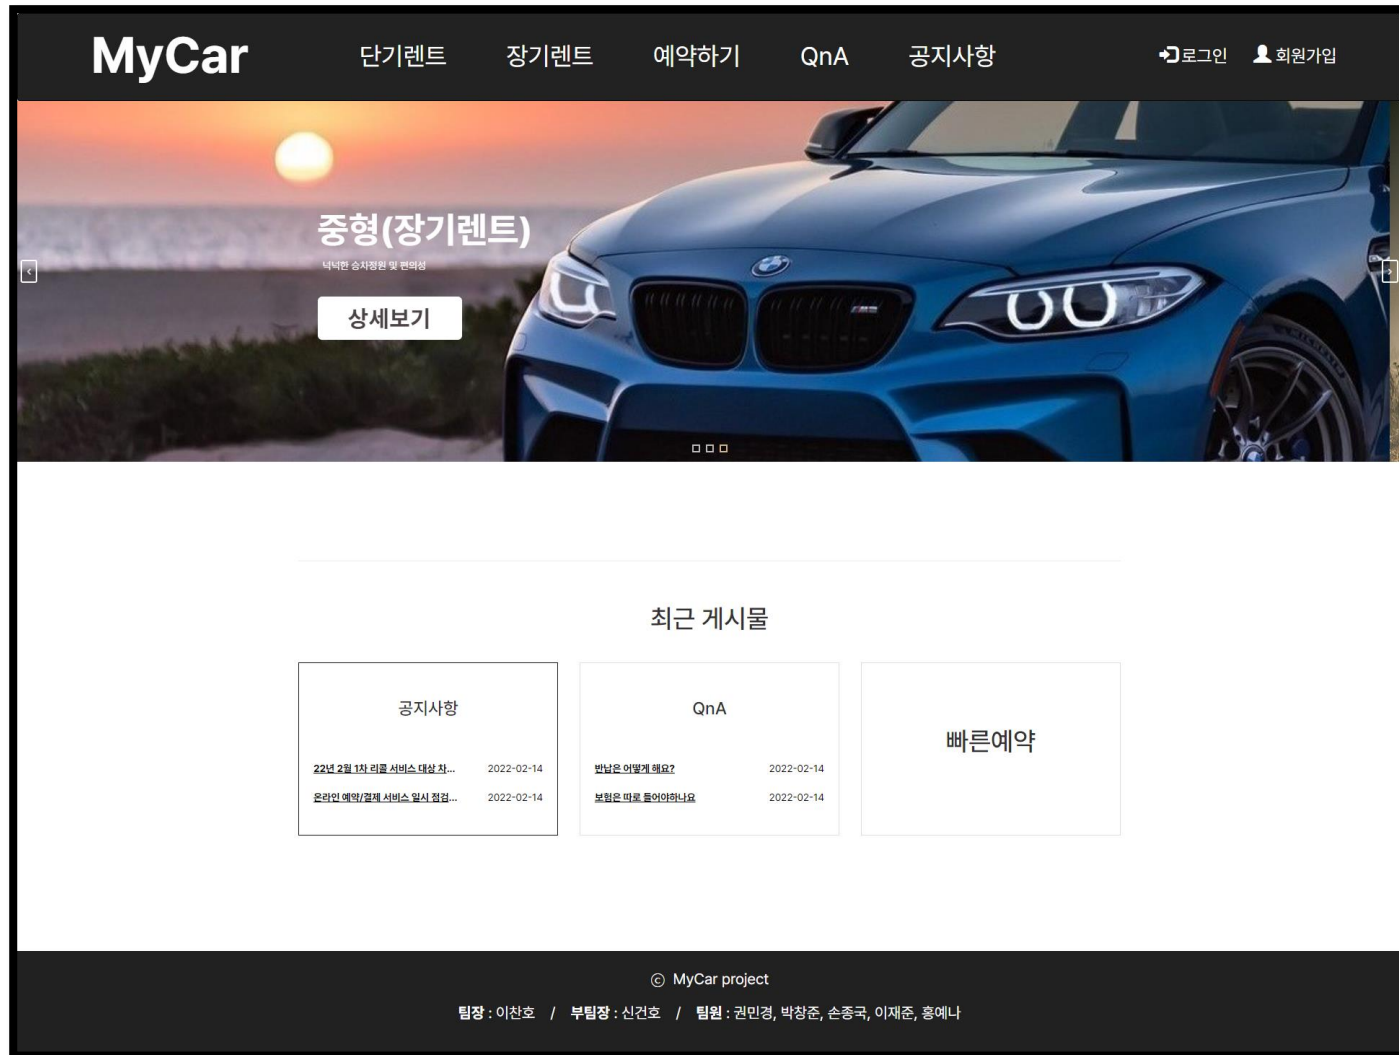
MyCar

단기렌트 장기렌트 예약하기 QnA 공지사항

로그인 회원가입

중형(장기렌트)

넉넉한 승차정원 및 편의성

상세보기

최근 게시물

공지사항

22년 2월 1차 리콜 서비스 대상 차... 2022-02-14

온라인 예약/결제 서비스 일시 점검... 2022-02-14

QnA

반납은 어떻게 해요? 2022-02-14

보험은 따로 들어야하나요 2022-02-14

빠른예약

© MyCar project

팀장 : 이찬호 / 부팀장 : 신건호 / 팀원 : 권민경, 박창준, 손종국, 이재준, 홍예나